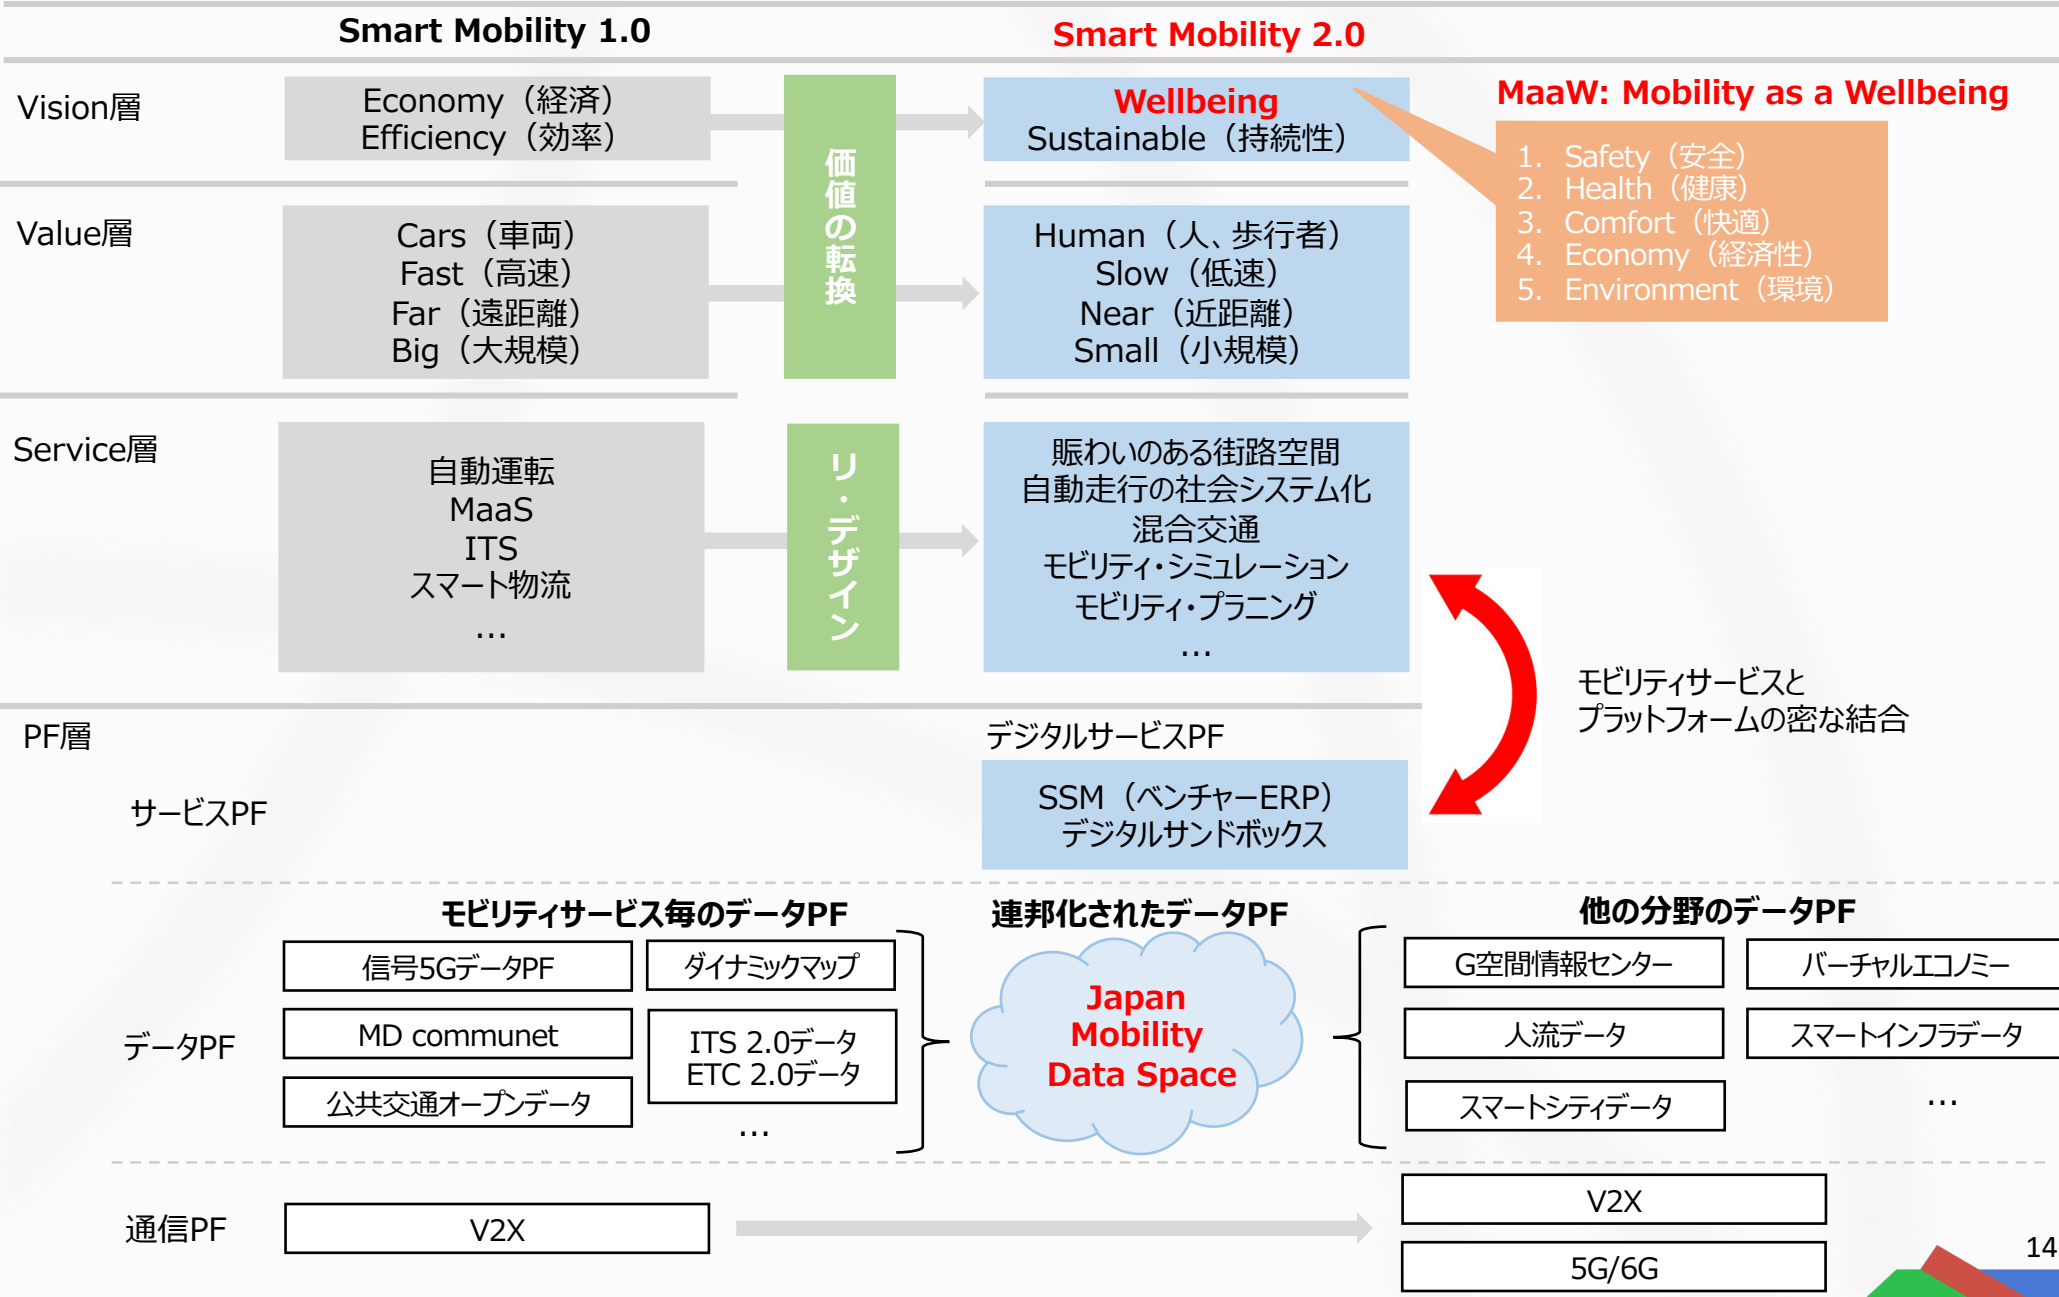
Smart Mobility 1.0

Smart Mobility 2.0

Vision層

Economy（経済）
Efficiency（効率）

価値の転換

Wellbeing
Sustainable（持続性）

MaaW: Mobility as a Wellbeing

1. Safety（安全）
2. Health（健康）
3. Comfort（快適）
4. Economy（経済性）
5. Environment（環境）

Value層

Cars（車両）
Fast（高速）
Far（遠距離）
Big（大規模）

Human（人、歩行者）
Slow（低速）
Near（近距離）
Small（小規模）

Service層

自動運転
MaaS
ITS
スマート物流
…

リ・デザイン

賑わいのある街路空間
自動走行の社会システム化
混合交通
モビリティ・シミュレーション
モビリティ・プラニング
…

モビリティサービスと
プラットフォームの密な結合

PF層

デジタルサービスPF

サービスPF

SSM（ベンチャーERP）
デジタルサンドボックス

モビリティサービス毎のデータPF

連邦化されたデータPF

他の分野のデータPF

データPF

信号5GデータPF

ダイナミックマップ

MD communet

ITS 2.0データ
ETC 2.0データ

公共交通オープンデータ

…

Japan Mobility Data Space

G空間情報センター

バーチャルエコノミー

人流データ

スマートインフラデータ

スマートシティデータ

…

通信PF

V2X

V2X

5G/6G

14